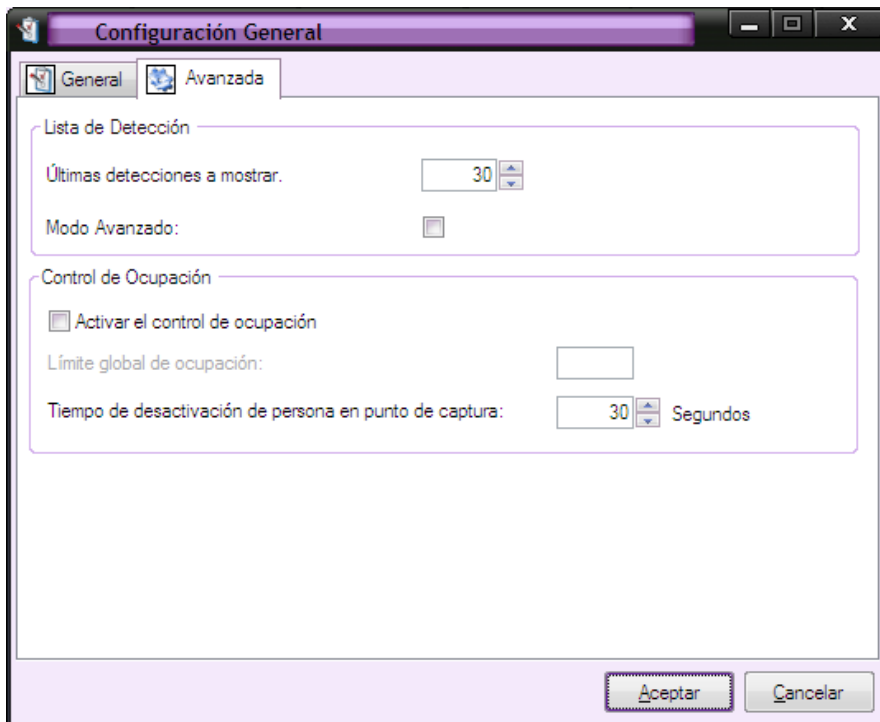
Configuración General

General
Avanzada

Lista de Detección

Últimas detecciones a mostrar. 30

Modo Avanzado:

Control de Ocupación

Activar el control de ocupación

Límite global de ocupación:

Tiempo de desactivación de persona en punto de captura: 30 Segundos

Aceptar
Cancelar